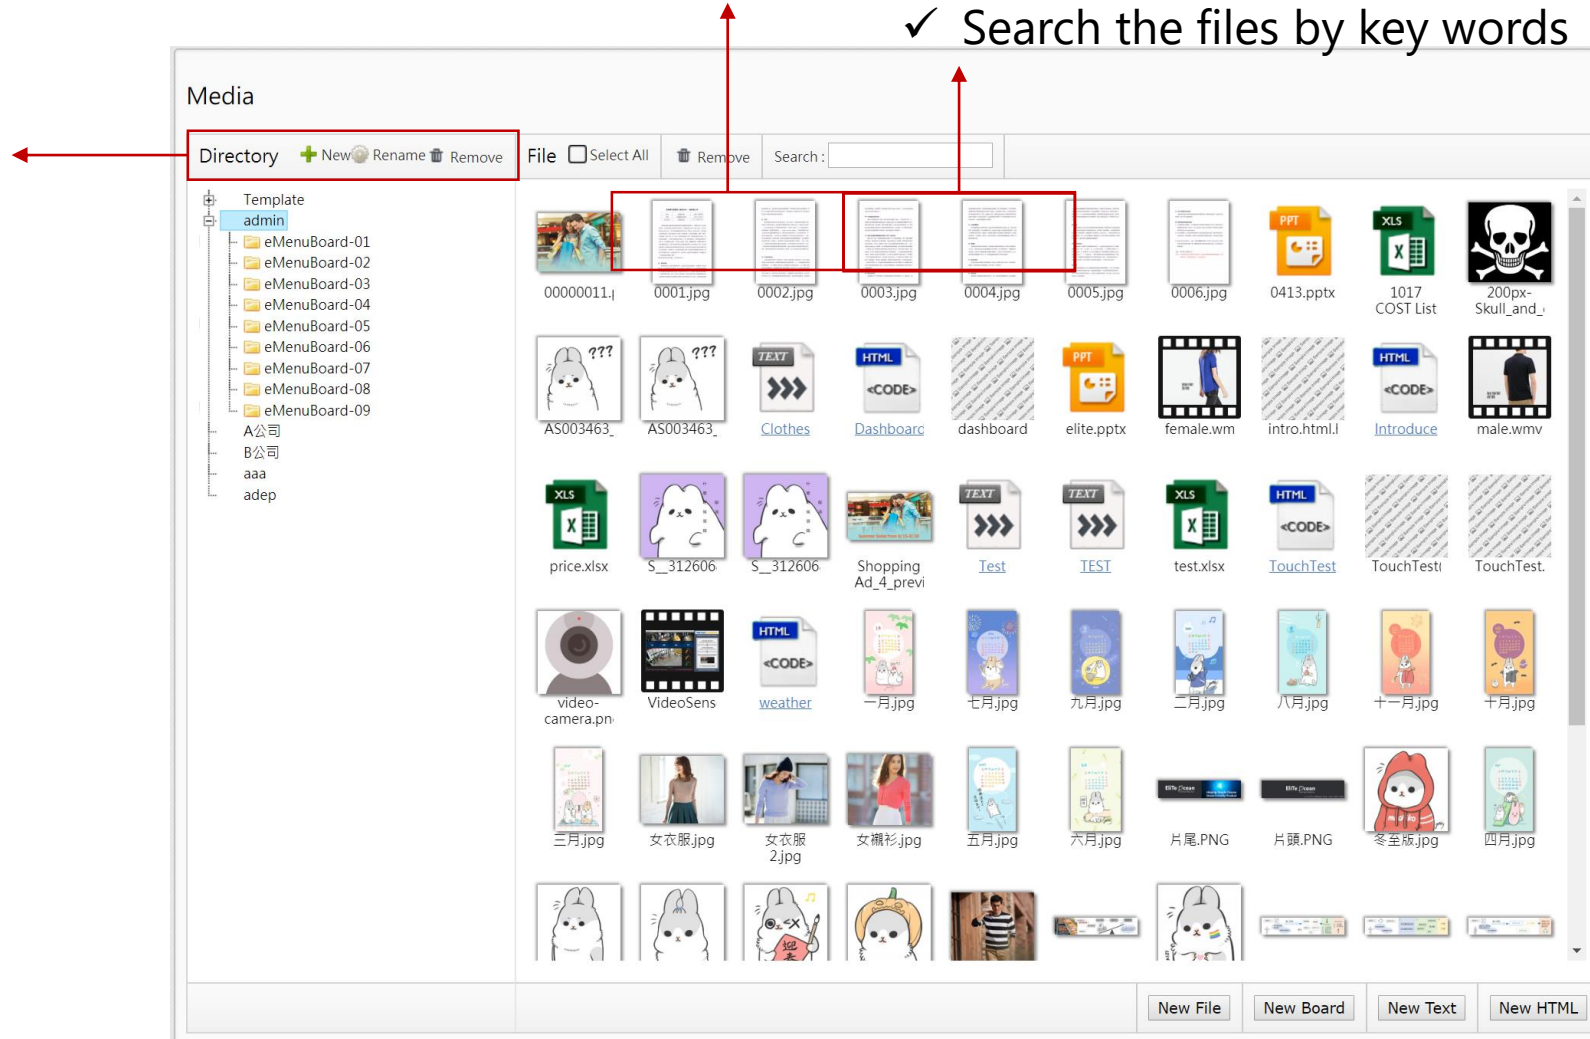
✓ Search the files by key words

Media

Directory New Rename Remove

File Select All Remove Search :

Template
admin
eMenuBoard-01
eMenuBoard-02
eMenuBoard-03
eMenuBoard-04
eMenuBoard-05
eMenuBoard-06
eMenuBoard-07
eMenuBoard-08
eMenuBoard-09
A公司
B公司
aaa
adep

00000011.j
0001.jpg
0002.jpg
0003.jpg
0004.jpg
0005.jpg
0006.jpg
0413.pptx
1017 COST List
200px-Skull_and_

AS003463_
AS003463_
Clothes
Dashboarc
dashboard
elite.pptx
female.wm
intro.html.l
Introduce
male.wmv

price.xlsx
S_312606
S_312606
Shopping Ad_4_previ
Test
TEST
test.xlsx
TouchTest
TouchTest
TouchTest.

video-camera.pn
VideoSens
weather
一月.jpg
七月.jpg
九月.jpg
二月.jpg
八月.jpg
十一月.jpg
十月.jpg

三月.jpg
女衣服.jpg
女衣服 2.jpg
女襯衫.jpg
五月.jpg
六月.jpg
片尾.PNG
片頭.PNG
冬至版.jpg
四月.jpg

New File
New Board
New Text
New HTML